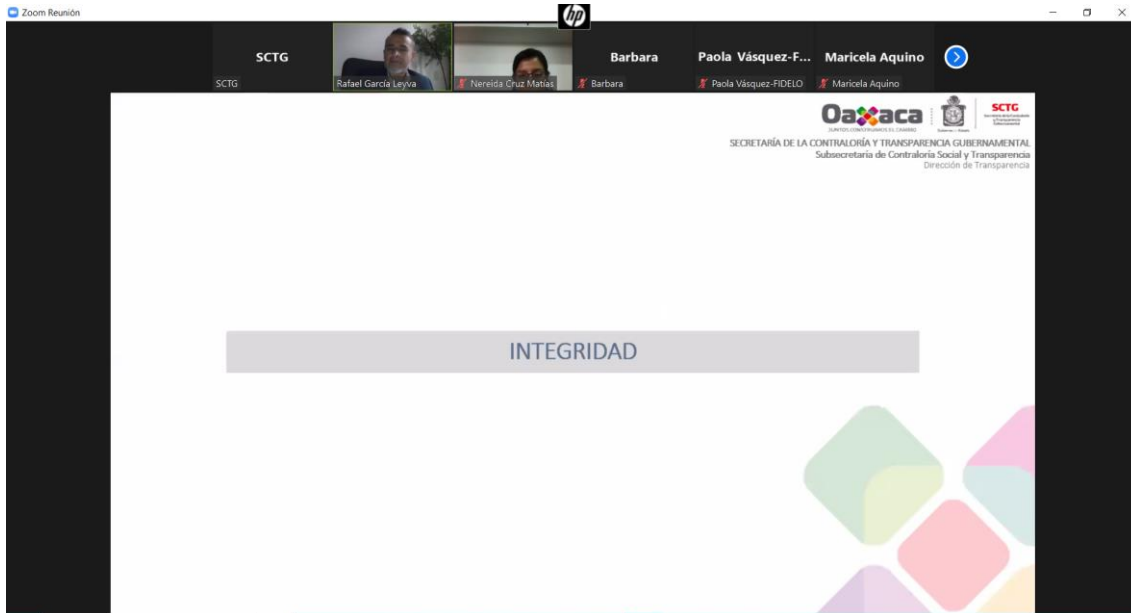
Zoom Reunión

SCTG
SCTG
Rafael García Leyva
Nereida Cruz Matias
Barbara
Barbara
Paola Vásquez-F...
Paola Vásquez-FIDELO
Maricela Aquino
Maricela Aquino

Oaxaca
JUNTOS CONSTRUIMOS EL CAMBIO
SCTG

SECRETARÍA DE LA CONTRALORÍA Y TRANSPARENCIA GUBERNAMENTAL
Subsecretaría de Contraloría Social y Transparencia
Dirección de Transparencia

INTEGRIDAD